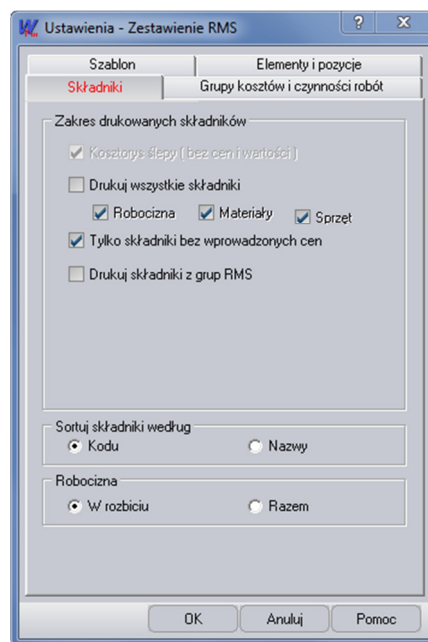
Ustawienia - Zestawienie RMS

?

X

Szablon

Elementy i pozycje

Składniki

Grupy kosztów i czynności robót

Zakres drukowanych składników

Kosztorys ślepy ( bez cen i wartości )

Drukuj wszystkie składniki

Robocizna

Materiały

Sprzęt

Tylko składniki bez wprowadzonych cen

Drukuj składniki z grup RMS

Sortuj składniki według

Kodu

Nazwy

Robocizna

W rozbiciu

Razem

OK

Anuluj

Pomoc